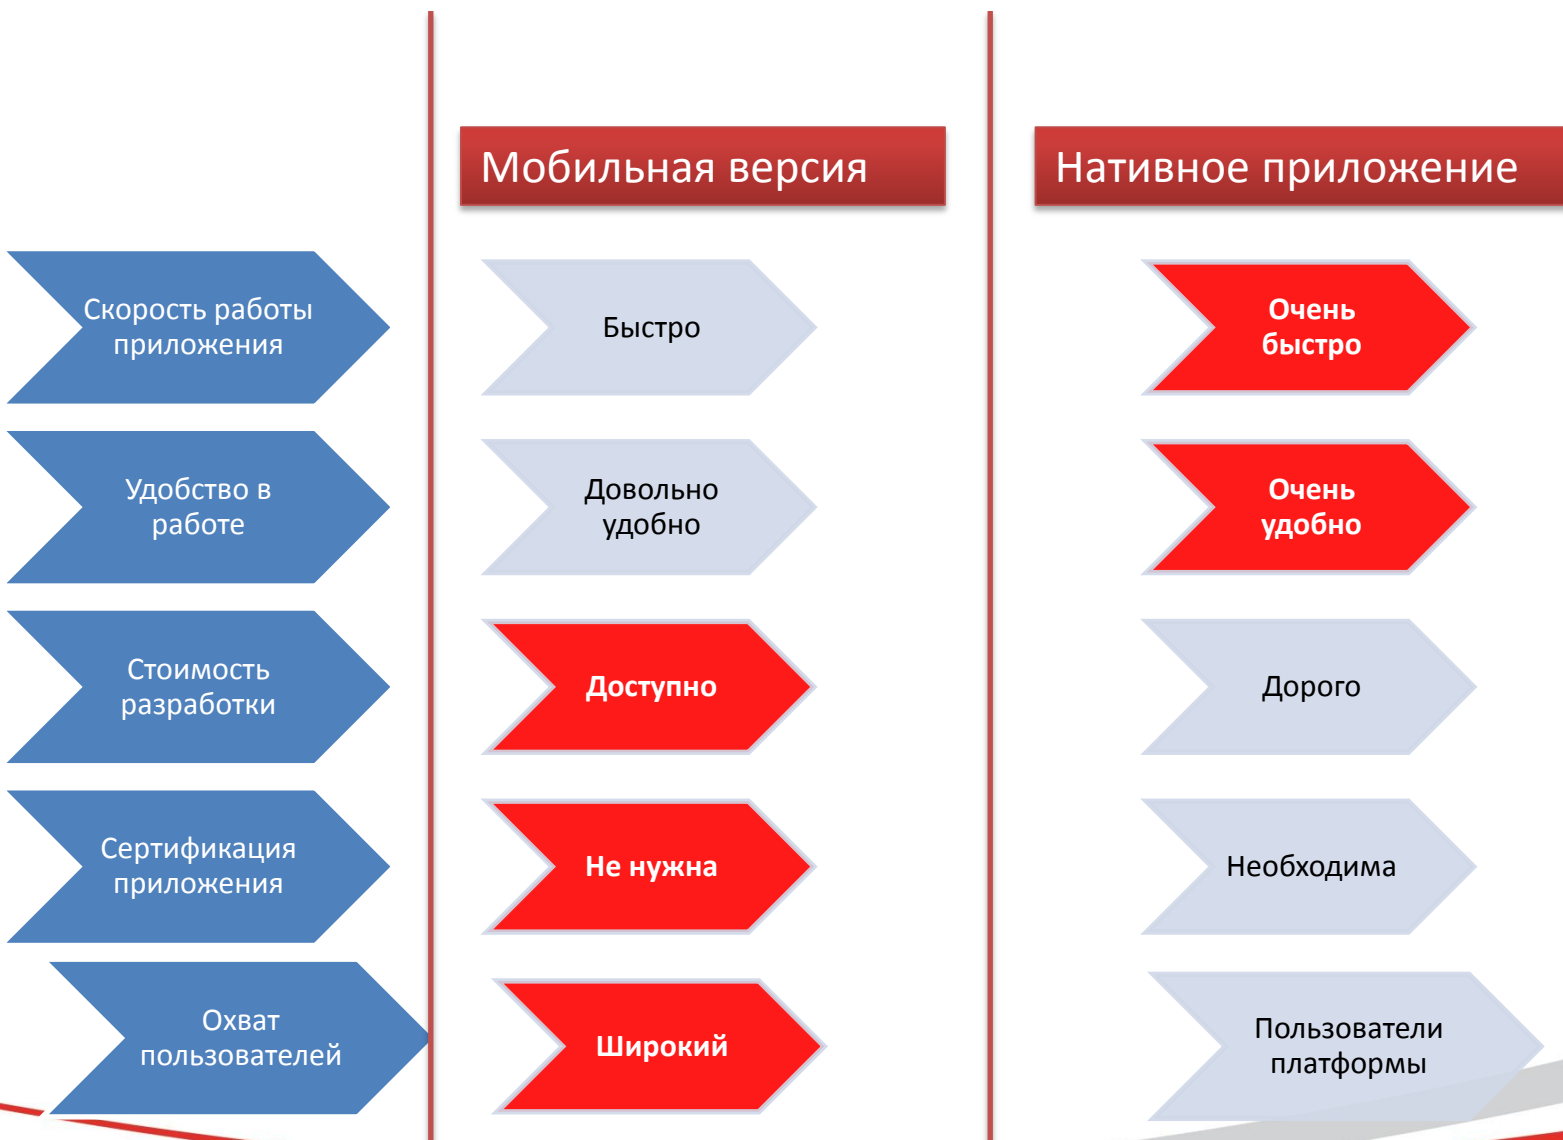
Мобильная версия

Нативное приложение

Скорость работы приложения

Быстро

Очень быстро

Удобство в работе

Довольно удобно

Очень удобно

Стоимость разработки

Доступно

Дорого

Сертификация приложения

Не нужна

Необходима

Охват пользователей

Широкий

Пользователи платформы